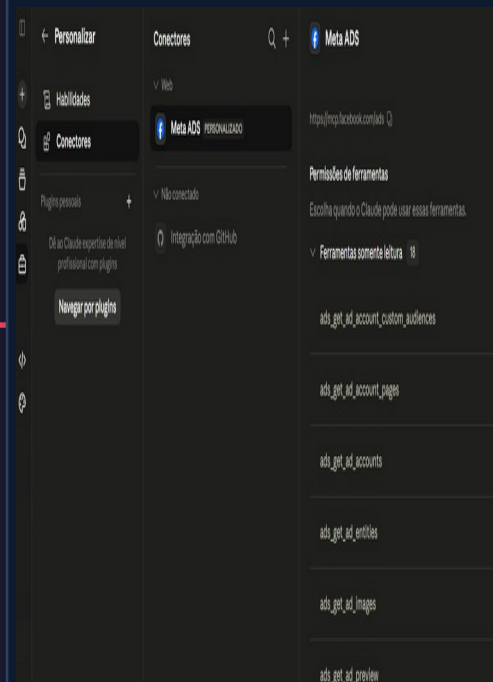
← Personalizar

Habilidades

Conectores

Plugins pessoais +

Dê ao Claude expertise de nível profissional com plugins

Navegar por plugins

Conectores

∨ Web

Meta ADS PERSONALIZADO

∨ Não conectado

Integração com GitHub

Meta ADS

https://mcp.facebook.com/ads

Permissões de ferramentas

Escolha quando o Claude pode usar essas ferramentas.

∨ Ferramentas somente leitura 18

ads_get_ad_account_custom_audiences

ads_get_ad_account_pages

ads_get_ad_accounts

ads_get_ad_entities

ads_get_ad_images

ads_get_ad_preview